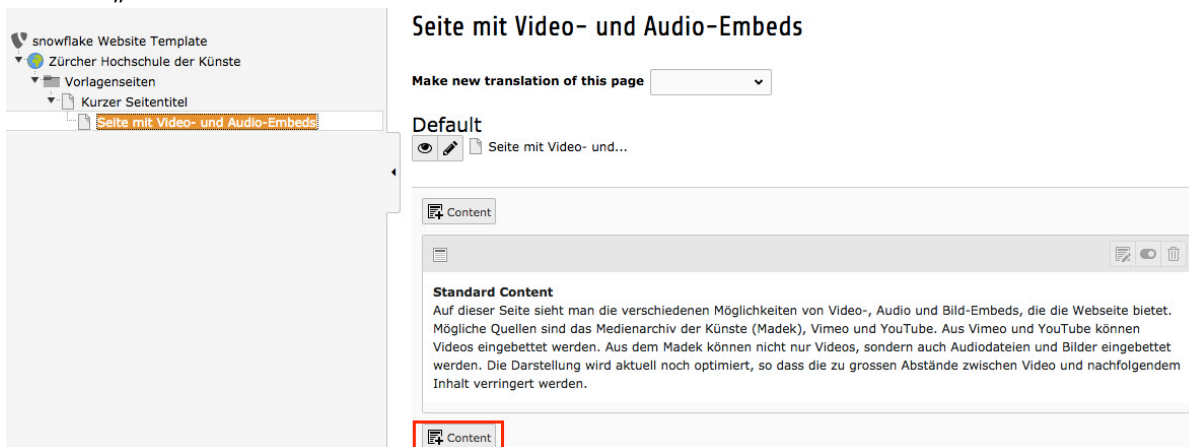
snowflake Website Template
Zürcher Hochschule der Künste
Vorlagenseiten
Kurzer Seitentitel
Seite mit Video- und Audio-Embeds

Seite mit Video- und Audio-Embeds

Make new translation of this page

Default

Seite mit Video- und...

Content

Standard Content
Auf dieser Seite sieht man die verschiedenen Möglichkeiten von Video-, Audio und Bild-Embeds, die die Webseite bietet. Mögliche Quellen sind das Medienarchiv der Künste (Madek), Vimeo und YouTube. Aus Vimeo und YouTube können Videos eingebettet werden. Aus dem Madek können nicht nur Videos, sondern auch Audiodateien und Bilder eingebettet werden. Die Darstellung wird aktuell noch optimiert, so dass die zu grossen Abstände zwischen Video und nachfolgendem Inhalt verringert werden.

Content